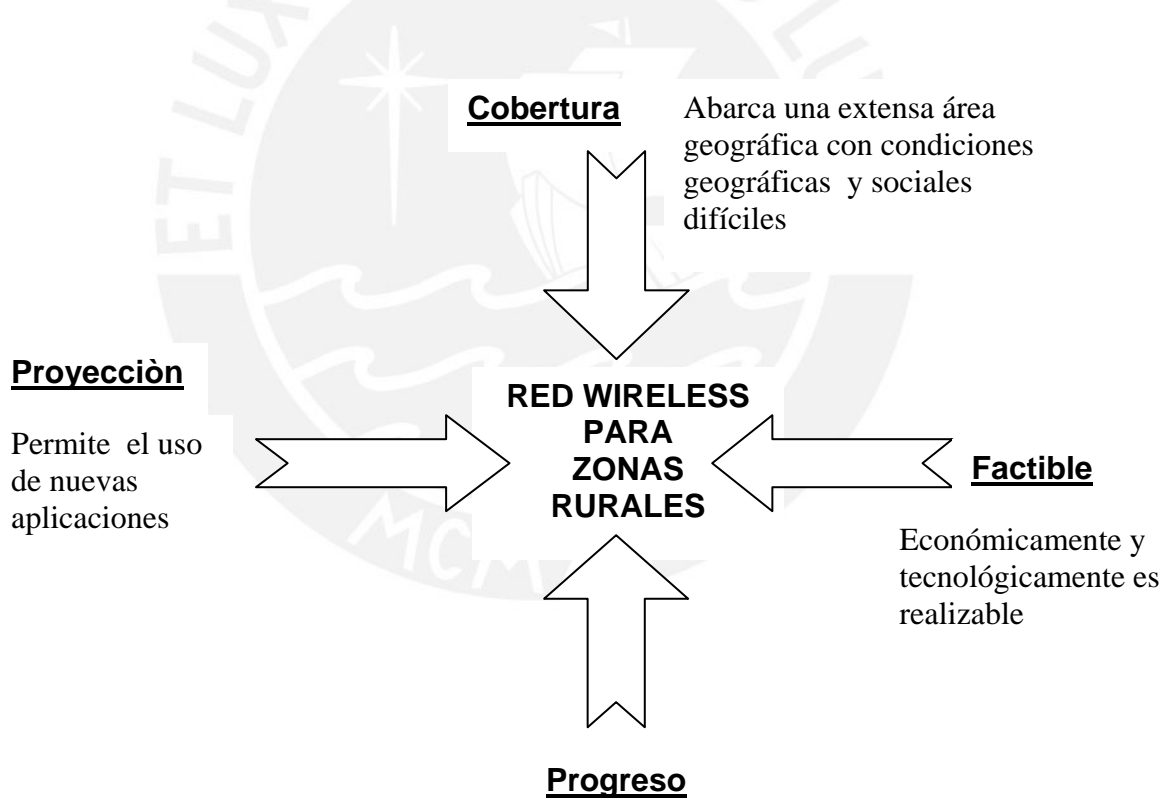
Cobertura

Abarca una extensa área geográfica con condiciones geográficas y sociales difíciles

Proyecciòn

Permite el uso de nuevas aplicaciones

RED WIRELESS PARA ZONAS RURALES

Factible

Económicamente y tecnológicamente es realizable

Progreso